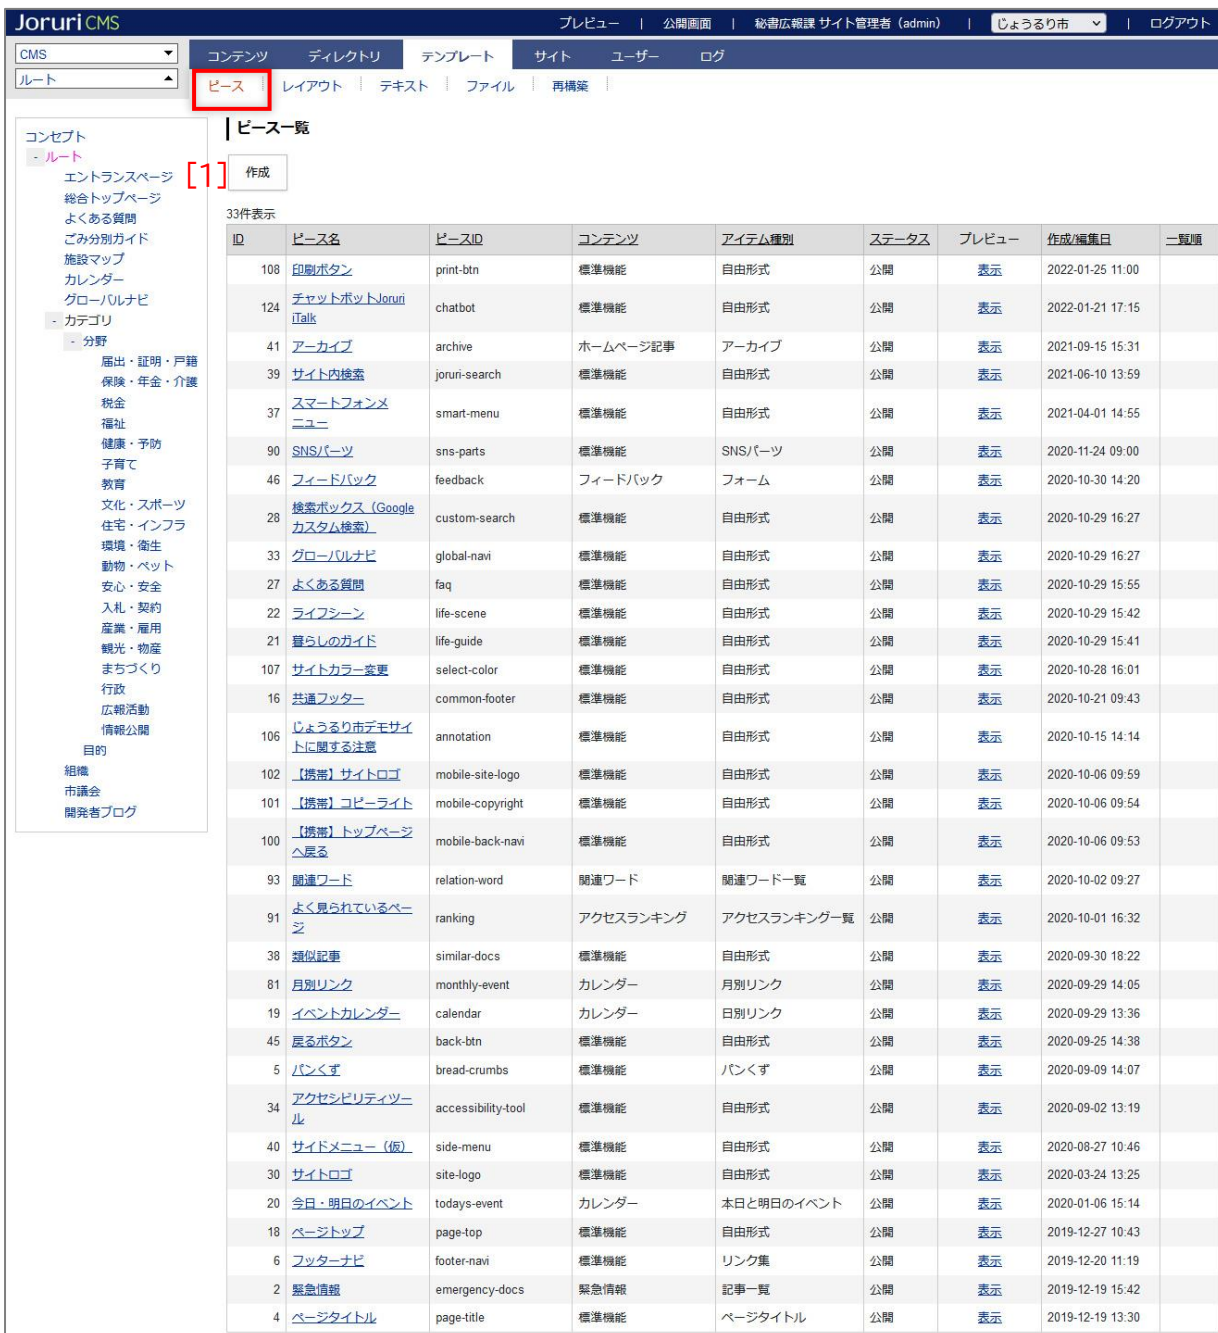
Joruri CMS

プレビュー | 公開画面 | 秘書広報課 サイト管理者 (admin) | じょうるり市 | ログアウト

CMS
ルート

コンテンツ ディレクトリ テンプレート サイト ユーザー ログ

ピース レイアウト テキスト ファイル 再構築

コンセプト
- ルート
エントランスページ
総合トップページ
よくある質問
ごみ分別ガイド
施設マップ
カレンダー
グローバルナビ
- カテゴリ
- 分野
届出・証明・戸籍
保険・年金・介護
税金
福祉
健康・予防
子育て
教育
文化・スポーツ
住宅・インフラ
環境・衛生
動物・ペット
安心・安全
入札・契約
産業・雇用
観光・物産
まちづくり
行政
広報活動
情報公開
目的
組織
市議会
開発者ブログ

ピース一覧

[1] 作成

33件表示

| ID | ピース名 | ピースID | コンテンツ | アイテム種別 | ステータス | プレビュー | 作成/編集日 | 一覧順 |
|---|---|---|---|---|---|---|---|---|
| 108 | 印刷ボタン | print-btn | 標準機能 | 自由形式 | 公開 | 表示 | 2022-01-25 11:00 | |
| 124 | チャットボットJoruri iTalk | chatbot | 標準機能 | 自由形式 | 公開 | 表示 | 2022-01-21 17:15 | |
| 41 | アーカイブ | archive | ホームページ記事 | アーカイブ | 公開 | 表示 | 2021-09-15 15:31 | |
| 39 | サイト内検索 | joruri-search | 標準機能 | 自由形式 | 公開 | 表示 | 2021-06-10 13:59 | |
| 37 | スマートフォンメニュー | smart-menu | 標準機能 | 自由形式 | 公開 | 表示 | 2021-04-01 14:55 | |
| 90 | SNSパーツ | sns-parts | 標準機能 | SNSパーツ | 公開 | 表示 | 2020-11-24 09:00 | |
| 46 | フィードバック | feedback | フィードバック | フォーム | 公開 | 表示 | 2020-10-30 14:20 | |
| 28 | 検索ボックス（Googleカスタム検索） | custom-search | 標準機能 | 自由形式 | 公開 | 表示 | 2020-10-29 16:27 | |
| 33 | グローバルナビ | global-navi | 標準機能 | 自由形式 | 公開 | 表示 | 2020-10-29 16:27 | |
| 27 | よくある質問 | faq | 標準機能 | 自由形式 | 公開 | 表示 | 2020-10-29 15:55 | |
| 22 | ライフシーン | life-scene | 標準機能 | 自由形式 | 公開 | 表示 | 2020-10-29 15:42 | |
| 21 | 暮らしのガイド | life-guide | 標準機能 | 自由形式 | 公開 | 表示 | 2020-10-29 15:41 | |
| 107 | サイトカラー変更 | select-color | 標準機能 | 自由形式 | 公開 | 表示 | 2020-10-28 16:01 | |
| 16 | 共通フッター | common-footer | 標準機能 | 自由形式 | 公開 | 表示 | 2020-10-21 09:43 | |
| 106 | じょうるり市デモサイトに関する注意 | annotation | 標準機能 | 自由形式 | 公開 | 表示 | 2020-10-15 14:14 | |
| 102 | 【携帯】サイトロゴ | mobile-site-logo | 標準機能 | 自由形式 | 公開 | 表示 | 2020-10-06 09:59 | |
| 101 | 【携帯】コピーライト | mobile-copyright | 標準機能 | 自由形式 | 公開 | 表示 | 2020-10-06 09:54 | |
| 100 | 【携帯】トップページへ戻る | mobile-back-navi | 標準機能 | 自由形式 | 公開 | 表示 | 2020-10-06 09:53 | |
| 93 | 関連ワード | relation-word | 関連ワード | 関連ワード一覧 | 公開 | 表示 | 2020-10-02 09:27 | |
| 91 | よく見られているページ | ranking | アクセスランキング | アクセスランキング一覧 | 公開 | 表示 | 2020-10-01 16:32 | |
| 38 | 類似記事 | similar-docs | 標準機能 | 自由形式 | 公開 | 表示 | 2020-09-30 18:22 | |
| 81 | 月別リンク | monthly-event | カレンダー | 月別リンク | 公開 | 表示 | 2020-09-29 14:05 | |
| 19 | イベントカレンダー | calendar | カレンダー | 日別リンク | 公開 | 表示 | 2020-09-29 13:36 | |
| 45 | 戻るボタン | back-btn | 標準機能 | 自由形式 | 公開 | 表示 | 2020-09-25 14:38 | |
| 5 | パンくず | bread-crumbs | 標準機能 | パンくず | 公開 | 表示 | 2020-09-09 14:07 | |
| 34 | アクセシビリティツール | accessibility-tool | 標準機能 | 自由形式 | 公開 | 表示 | 2020-09-02 13:19 | |
| 40 | サイドメニュー（仮） | side-menu | 標準機能 | 自由形式 | 公開 | 表示 | 2020-08-27 10:46 | |
| 30 | サイトロゴ | site-logo | 標準機能 | 自由形式 | 公開 | 表示 | 2020-03-24 13:25 | |
| 20 | 今日・明日のイベント | todays-event | カレンダー | 本日と明日のイベント | 公開 | 表示 | 2020-01-06 15:14 | |
| 18 | ページトップ | page-top | 標準機能 | 自由形式 | 公開 | 表示 | 2019-12-27 10:43 | |
| 6 | フッターナビ | footer-navi | 標準機能 | リンク集 | 公開 | 表示 | 2019-12-20 11:19 | |
| 2 | 緊急情報 | emergency-docs | 緊急情報 | 記事一覧 | 公開 | 表示 | 2019-12-19 15:42 | |
| 4 | ページタイトル | page-title | 標準機能 | ページタイトル | 公開 | 表示 | 2019-12-19 13:30 | |